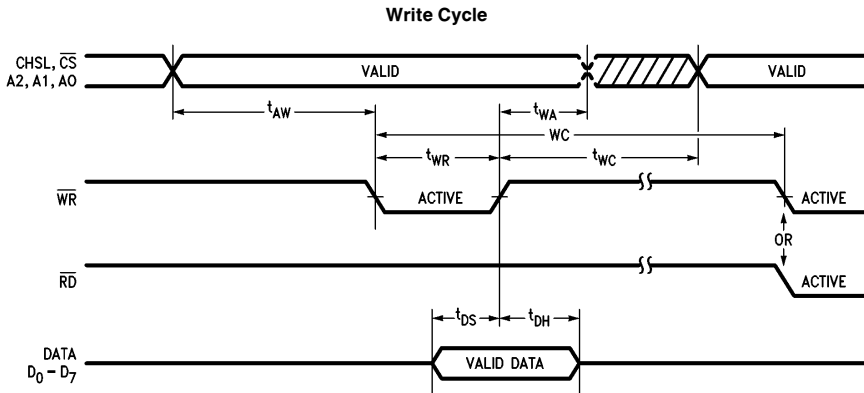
Write Cycle

CHSL, $\overline{CS}$
A2, A1, AO

VALID

VALID

$t_{AW}$

$t_{WA}$

WC

$t_{WR}$

$t_{WC}$

$\overline{WR}$

ACTIVE

ACTIVE

OR

$\overline{RD}$

ACTIVE

$t_{DS}$

$t_{DH}$

DATA
$D_0 - D_7$

VALID DATA